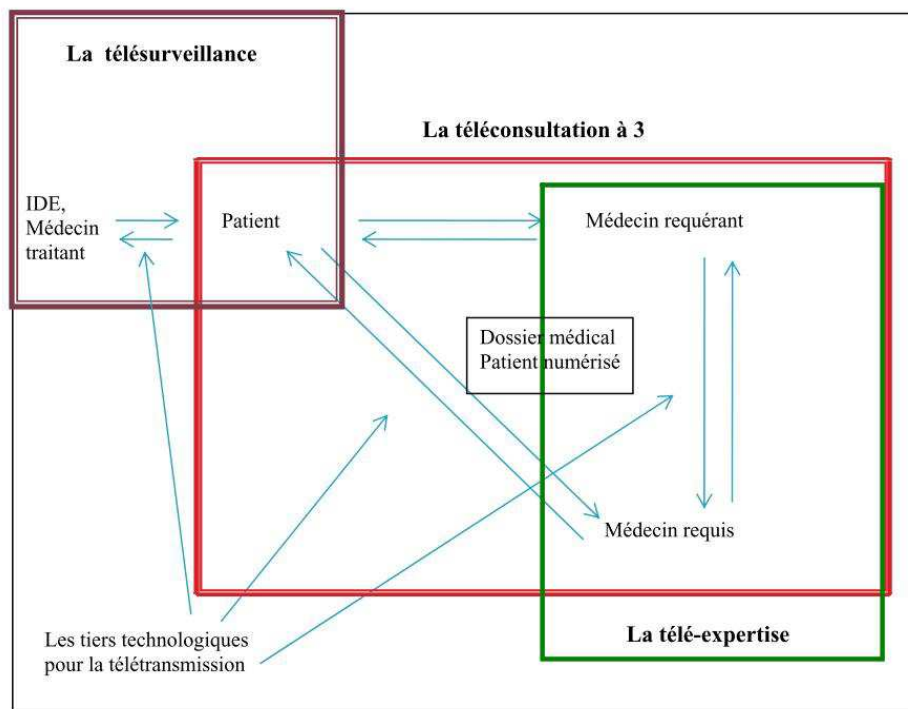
La télésurveillance

La téléconsultation à 3

IDE, Médecin traitant

Patient

Médecin requérant

Dossier médical Patient numérisé

Médecin requis

Les tiers technologiques pour la télétransmission

La télé-expertise